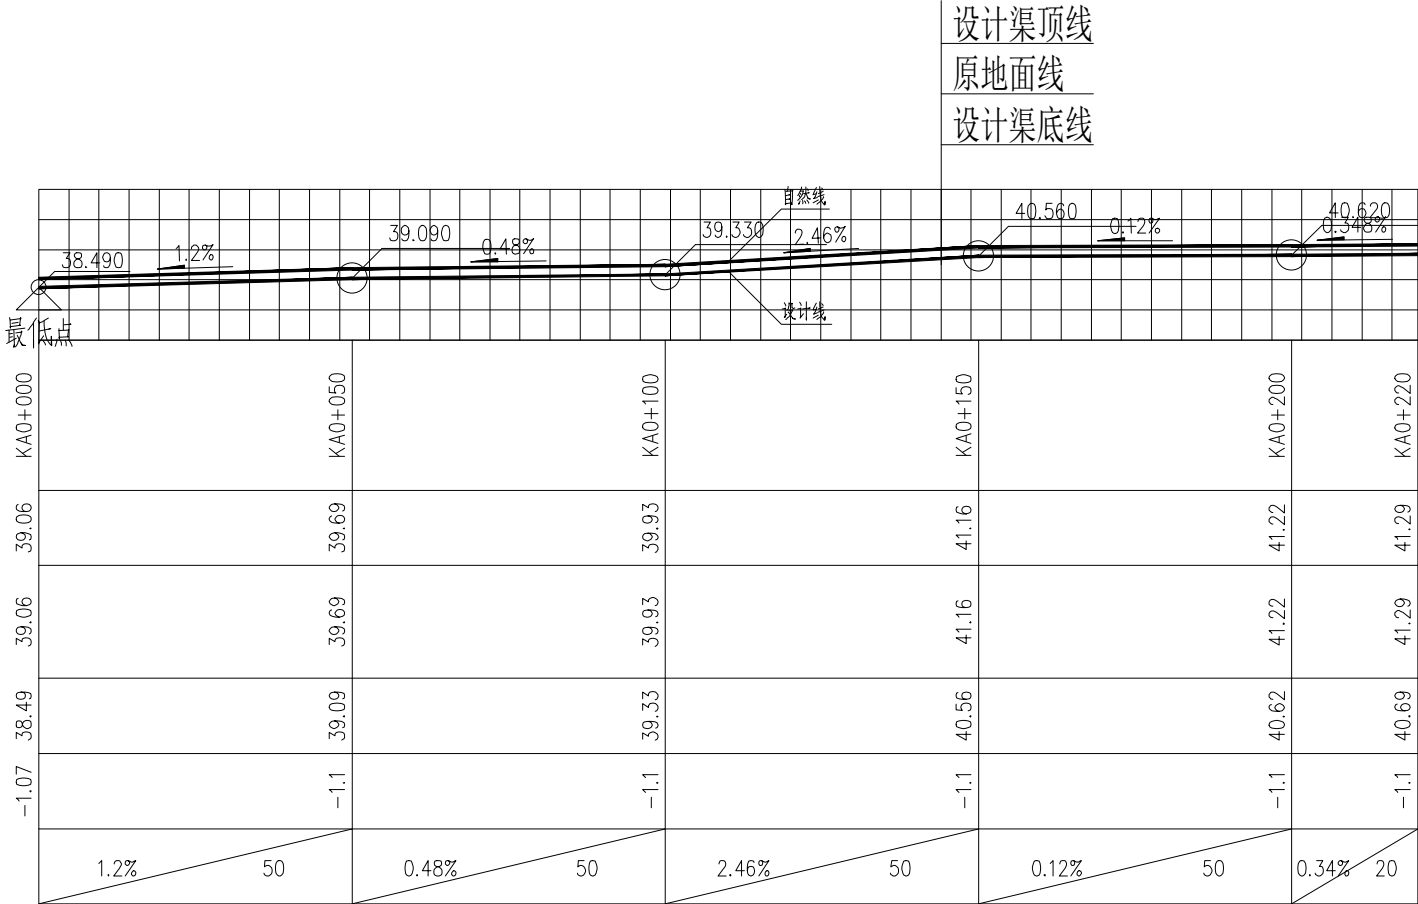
设计渠顶线
原地面线
设计渠底线

自然线
38.490 1.2%
39.090 0.48%
39.330 2.46%
40.560 0.12%
40.620 0.348%
设计线
最低点

| KA0+000 | KA0+050 | KA0+100 | KA0+150 | KA0+200 | KA0+220 |
|---|---|---|---|---|---|
| 39.06 | 39.69 | 39.93 | 41.16 | 41.22 | 41.29 |
| 39.06 | 39.69 | 39.93 | 41.16 | 41.22 | 41.29 |
| 38.49 | 39.09 | 39.33 | 40.56 | 40.62 | 40.69 |
| −1.07 | −1.1 | −1.1 | −1.1 | −1.1 | −1.1 |

1.2% 50
0.48% 50
2.46% 50
0.12% 50
0.34% 20